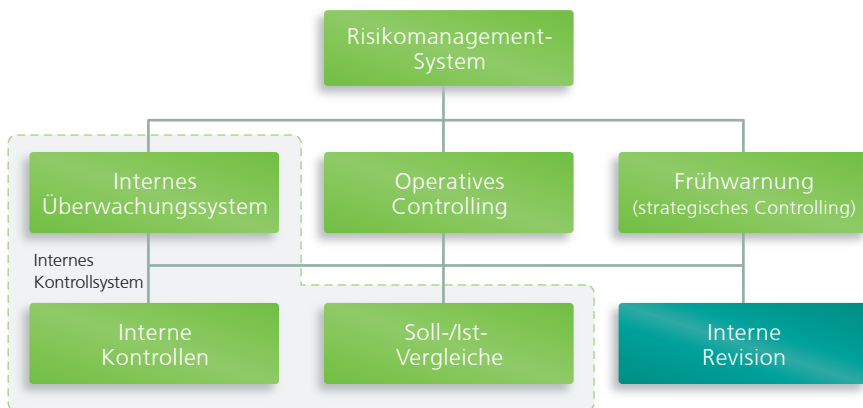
Risikomanagement-System

Internes Überwachungssystem

Operatives Controlling

Frühwarnung (strategisches Controlling)

Internes Kontrollsystem

Interne Kontrollen

Soll-/Ist-Vergleiche

Interne Revision